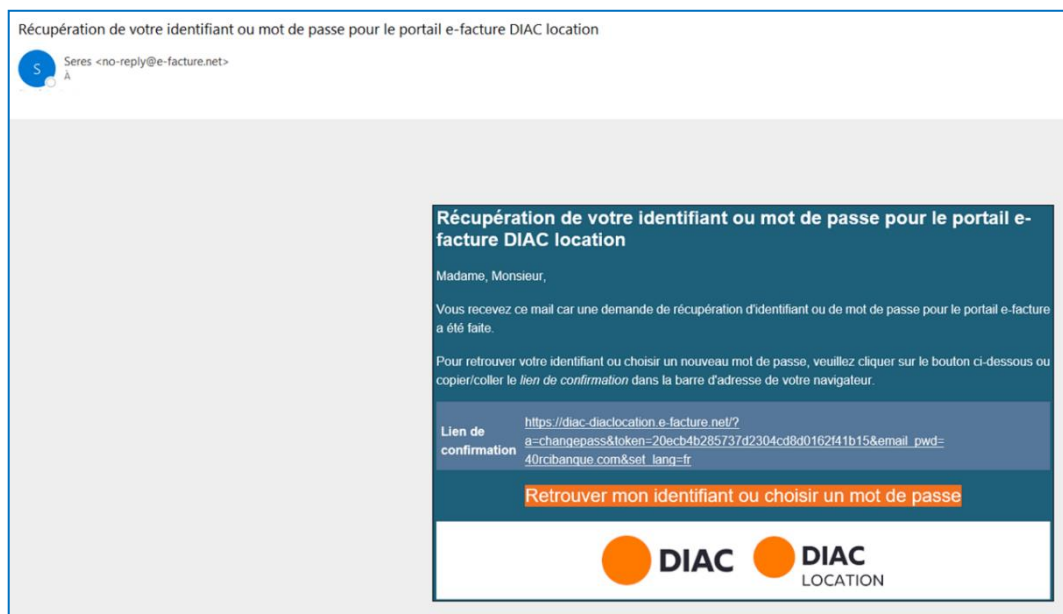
Récupération de votre identifiant ou mot de passe pour le portail e-facture DIAC location

S

Seres <no-reply@e-facture.net>
À

Récupération de votre identifiant ou mot de passe pour le portail e-facture DIAC location

Madame, Monsieur,

Vous recevez ce mail car une demande de récupération d'identifiant ou de mot de passe pour le portail e-facture a été faite.

Pour retrouver votre identifiant ou choisir un nouveau mot de passe, veuillez cliquer sur le bouton ci-dessous ou copier/coller le *lien de confirmation* dans la barre d'adresse de votre navigateur.

| Lien de confirmation | https://diac-diaclocation.e-facture.net/?a=changepass&token=20ecb4b285737d2304cd8d0162f41b15&email_pwd=40rcibanque.com&set_lang=fr |
|---|---|

Retrouver mon identifiant ou choisir un mot de passe

DIAC DIAC LOCATION